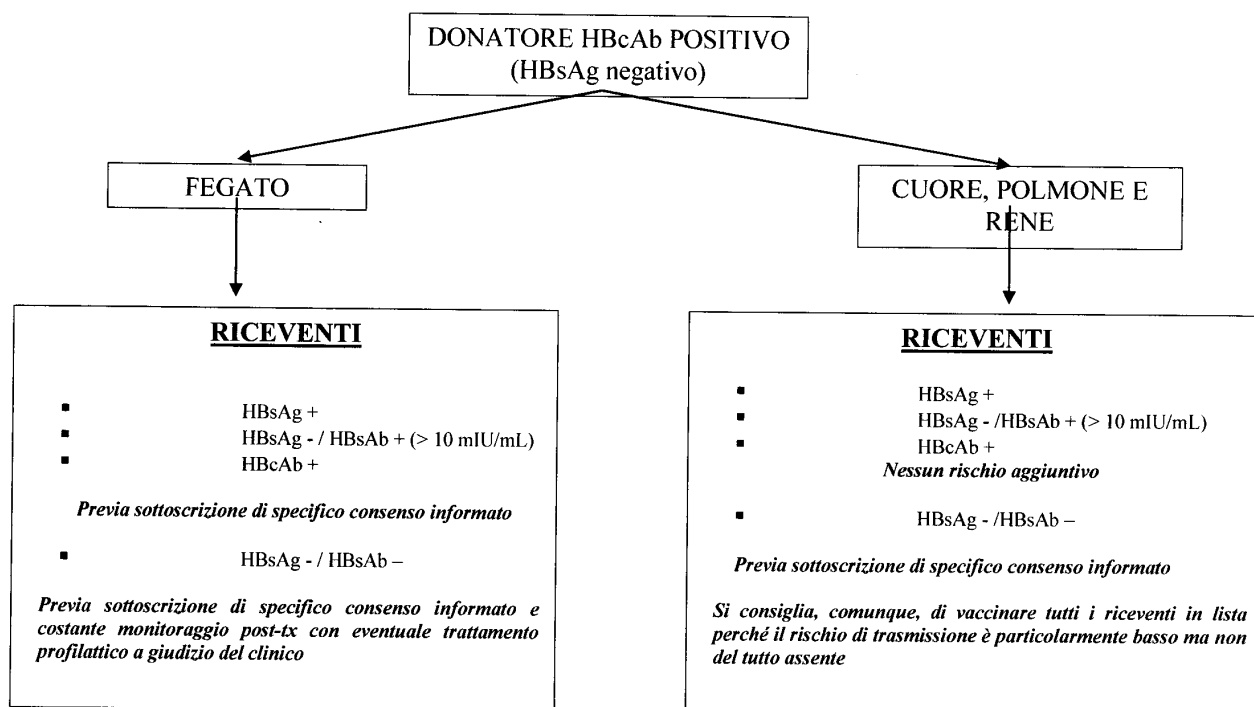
DONATORE HBcAb POSITIVO
(HBsAg negativo)

FEGATO

RICEVENTI

- HBsAg +
- HBsAg - / HBsAb + (> 10 mIU/mL)
- HBcAb +

*Previa sottoscrizione di specifico consenso informato*

- HBsAg - / HBsAb –

*Previa sottoscrizione di specifico consenso informato e costante monitoraggio post-tx con eventuale trattamento profilattico a giudizio del clinico*

CUORE, POLMONE E RENE

RICEVENTI

- HBsAg +
- HBsAg - /HBsAb + (> 10 mIU/mL)
- HBcAb +

*Nessun rischio aggiuntivo*

- HBsAg - /HBsAb –

*Previa sottoscrizione di specifico consenso informato*

*Si consiglia, comunque, di vaccinare tutti i riceventi in lista perché il rischio di trasmissione è particolarmente basso ma non del tutto assente*